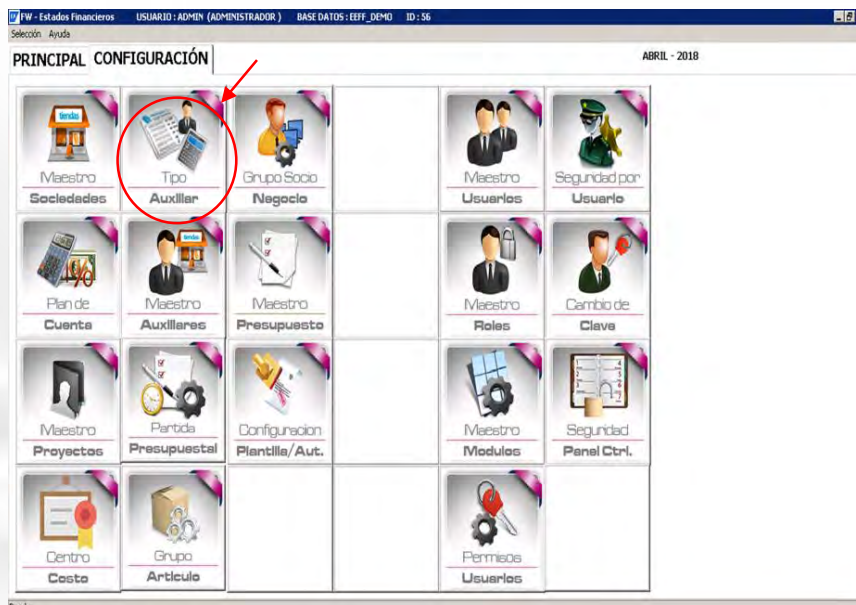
FW - Estados Financieros USUARIO : ADMIN (ADMINISTRADOR) BASE DATOS : EEFF_DEMO ID : 56

Selección Ayuda

PRINCIPAL CONFIGURACIÓN

ABRIL - 2018

tienda
Maestro
Sociedades

Tipo
Auxiliar

Grupo Socio
Negocio

Maestro
Usuarios

Seguridad por
Usuario

Plan de
Cuenta

tienda
Maestro
Auxiliares

Maestro
Presupuesto

Maestro
Roles

Cambio de
Clave

Maestro
Proyectos

Partida
Presupuestal

Configuracion
Plantilla/Aut.

Maestro
Modulos

Seguridad
Panel Ctrl.

Centro
Costo

Grupo
Articulo

Permisos
Usuarios